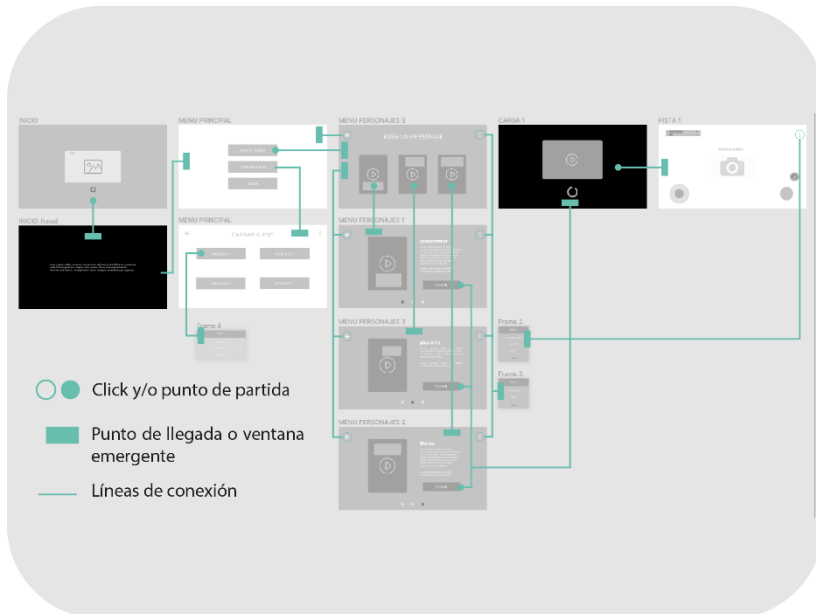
INICIO

INICIO (Nivel)

MENU PRINCIPAL

MENU PRINCIPAL

CARGAR E POC

Frame 4

MENU PERSONAJES 3

ELIGE UN PERSONAJE

MENU PERSONAJES 1

MENU PERSONAJES 3

MENU PERSONAJES 2

CARGA 1

FIGTA 1

Frame 2

Frame 3

Click y/o punto de partida

Punto de llegada o ventana emergente

Líneas de conexión